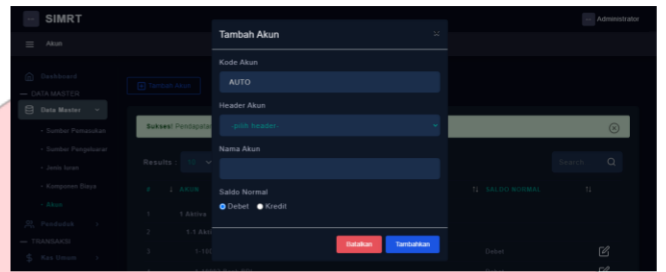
SIMRT

Administrator

Akun

Dashboard

DATA MASTER

Data Master

Sumber Pemasukan

Sumber Pengeluaran

Jenis Iuran

Komponen Biaya

Akun

Penduduk

TRANSAKSI

Kas Umum

Tambah Akun

Sukses! Pendapat

Results : 10

Search

# AKUN

1 Aktiva

2 1-1 Ak

3 1-100

TL SALDO NORMAL

Debet

Tambah Akun

Kode Akun

AUTO

Header Akun

-pilih header-

Nama Akun

Saldo Normal

Debet Kredit

Batalkan Tambahkan